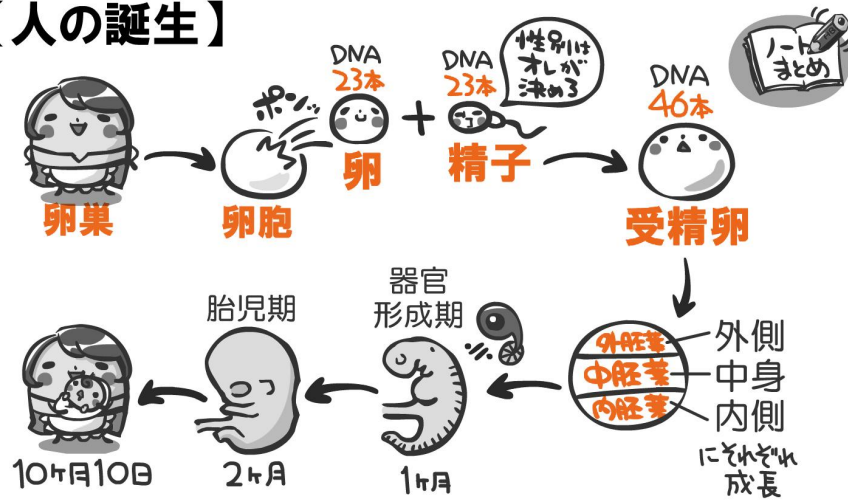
【人の誕生】

ノートまとめ

卵巣

ポンッ

卵胞

DNA 23本

卵

＋

DNA 23本

性別はオレが決める

精子

DNA 46本

受精卵

外胚葉 — 外側
中胚葉 — 中身
内胚葉 — 内側
にそれぞれ成長

器官形成期

1ヶ月

胎児期

2ヶ月

10ヶ月10日